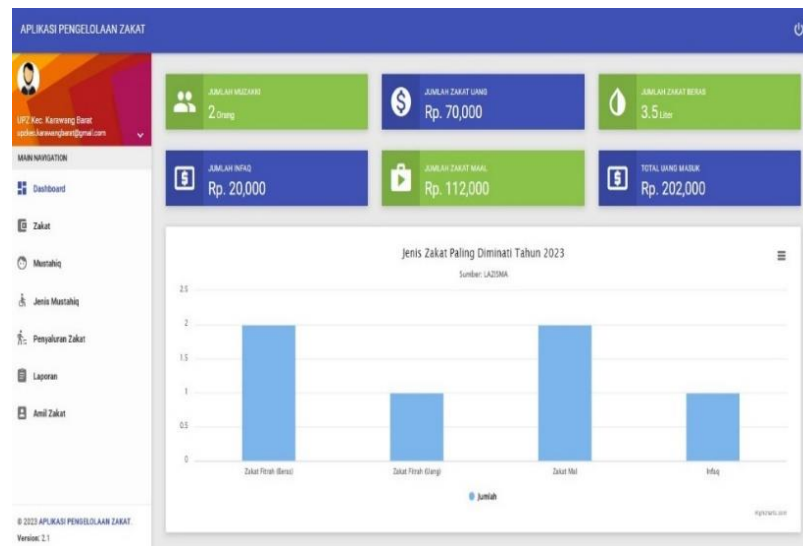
APLIKASI PENGELOLAAN ZAKAT

UPZ Kec. Karawang Barat
upzkec.karawangbarat@gmail.com

MAIN NAVIGATION

Dashboard

Zakat

Mustahiq

Jenis Mustahiq

Penyaluran Zakat

Laporan

Amil Zakat

© 2023 APLIKASI PENGELOLAAN ZAKAT.
Version: 2.1

JUMLAH MUZAKKI
2 Orang

JUMLAH ZAKAT UANG
Rp. 70,000

JUMLAH ZAKAT BERAS
3.5 Liter

JUMLAH INFAQ
Rp. 20,000

JUMLAH ZAKAT MAAL
Rp. 112,000

TOTAL UANG MASUK
Rp. 202,000

Jenis Zakat Paling Diminati Tahun 2023
Sumber: LAZISMA

2.5
2
1.5
1
0.5
0

Zakat Fitrah (Beras)
Zakat Fitrah (Uang)
Zakat Mal
Infaq

Jumlah

Highcharts.com